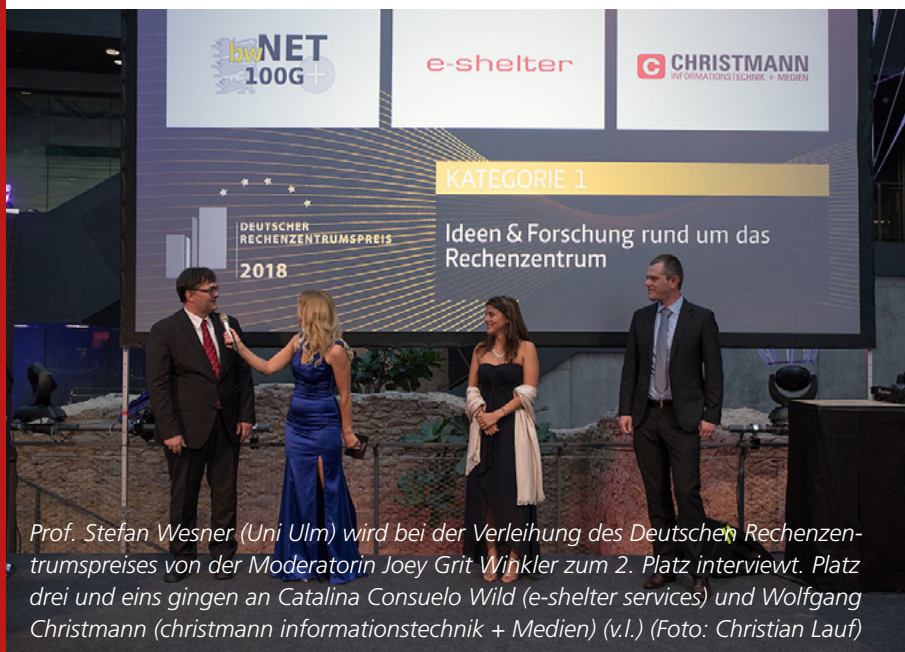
bwNET 100G+

e-shelter

CHRISTMANN INFORMATIONSTECHNIK + MEDIEN

DEUTSCHER RECHENZENTRUMSPREIS 2018

KATEGORIE 1

Ideen & Forschung rund um das Rechenzentrum

Prof. Stefan Wesner (Uni Ulm) wird bei der Verleihung des Deutschen Rechenzentrumspreises von der Moderatorin Joey Grit Winkler zum 2. Platz interviewt. Platz drei und eins gingen an Catalina Consuelo Wild (e-shelter services) und Wolfgang Christmann (christmann informationstechnik + Medien) (v.l.) (Foto: Christian Lauf)